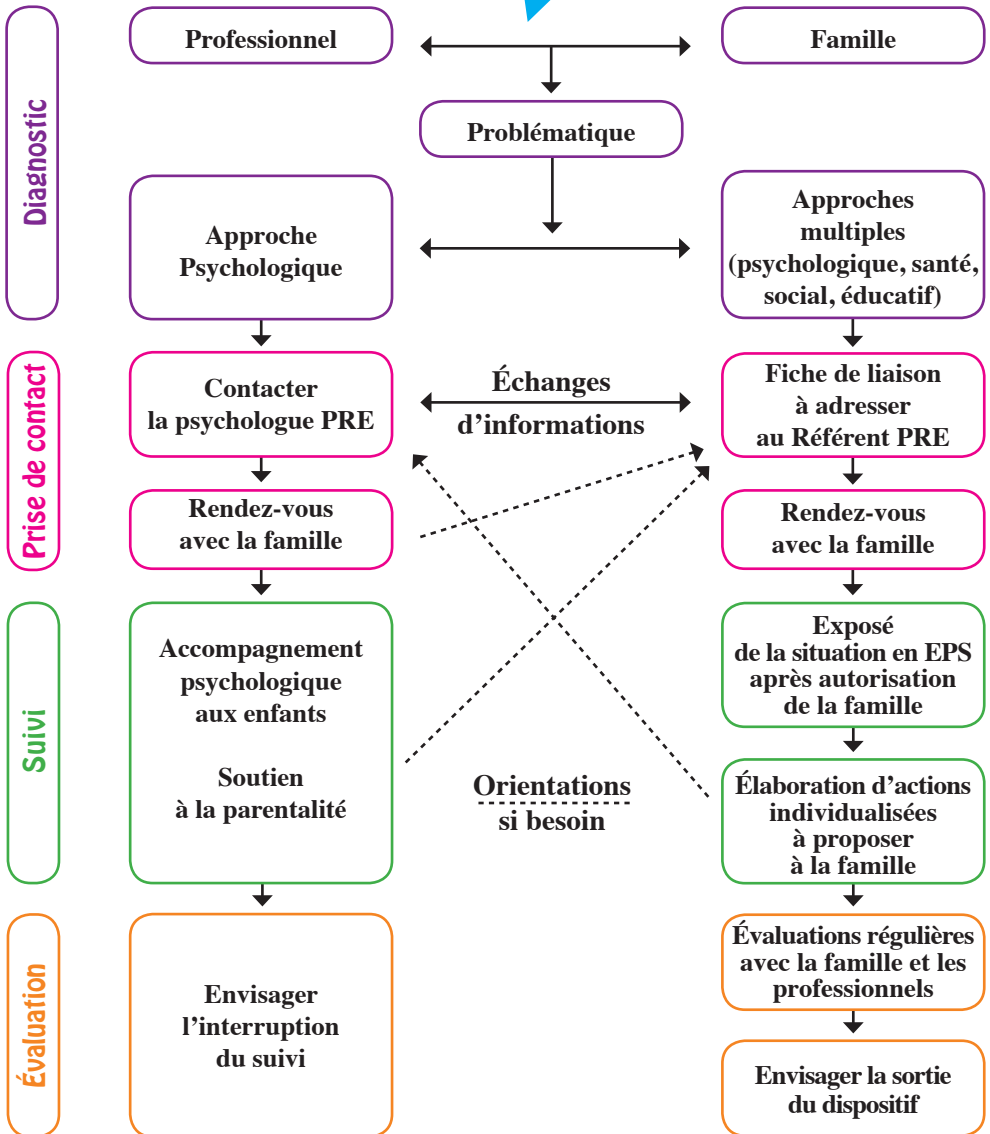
Diagnostic

Professionnel

Famille

Problématique

Approche Psychologique

Approches multiples (psychologique, santé, social, éducatif)

Prise de contact

Contacter la psychologue PRE

Échanges d'informations

Fiche de liaison à adresser au Référent PRE

Rendez-vous avec la famille

Rendez-vous avec la famille

Suivi

Accompagnement psychologique aux enfants

Soutien à la parentalité

Exposé de la situation en EPS après autorisation de la famille

Orientations si besoin

Élaboration d'actions individualisées à proposer à la famille

Évaluation

Envisager l'interruption du suivi

Évaluations régulières avec la famille et les professionnels

Envisager la sortie du dispositif